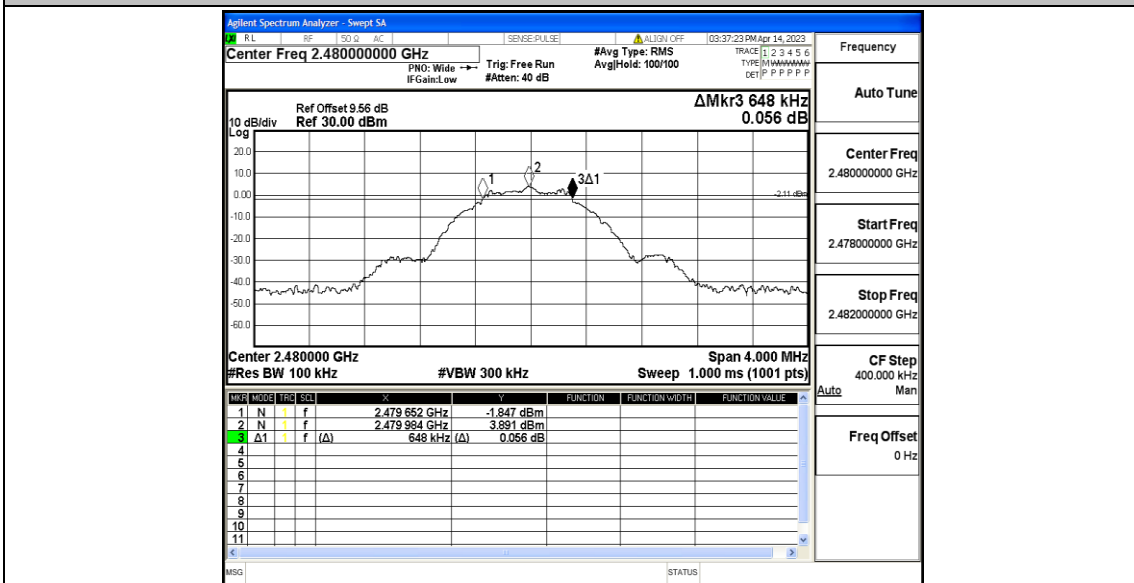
Agilent Spectrum Analyzer - Swept SA
RL RF 50 Ω AC SENSE:PULSE ALIGN OFF 03:37:23 PM Apr 14, 2023
Center Freq 2.480000000 GHz
PNO: Wide IFGain:Low
Trig: Free Run #Atten: 40 dB
#Avg Type: RMS Avg|Hold: 100/100
TRACE 1 2 3 4 5 6 TYPE MWWWWW DET P P P P P P

Frequency

Ref Offset 9.56 dB
10 dB/div Ref 30.00 dBm
Log
ΔMkr3 648 kHz
0.056 dB

20.0
10.0
0.00
-10.0
-20.0
-30.0
-40.0
-50.0
-60.0

1
2
3Δ1
-2.11 dBm

Center 2.480000 GHz
#Res BW 100 kHz
#VBW 300 kHz
Span 4.000 MHz
Sweep 1.000 ms (1001 pts)

Auto Tune

Center Freq
2.480000000 GHz

Start Freq
2.478000000 GHz

Stop Freq
2.482000000 GHz

CF Step
400.000 kHz
Auto Man

Freq Offset
0 Hz

| MKR | MODE | TRC | SCL | X | | Y | FUNCTION | FUNCTION WIDTH | FUNCTION VALUE |
|---|---|---|---|---|---|---|---|---|---|
| 1 | N | 1 | f | | 2.479 652 GHz | -1.847 dBm | | | |
| 2 | N | 1 | f | | 2.479 984 GHz | 3.891 dBm | | | |
| 3 | Δ1 | 1 | f | (Δ) | 648 kHz | (Δ) 0.056 dB | | | |
| 4 | | | | | | | | | |
| 5 | | | | | | | | | |
| 6 | | | | | | | | | |
| 7 | | | | | | | | | |
| 8 | | | | | | | | | |
| 9 | | | | | | | | | |
| 10 | | | | | | | | | |
| 11 | | | | | | | | | |

MSG
STATUS